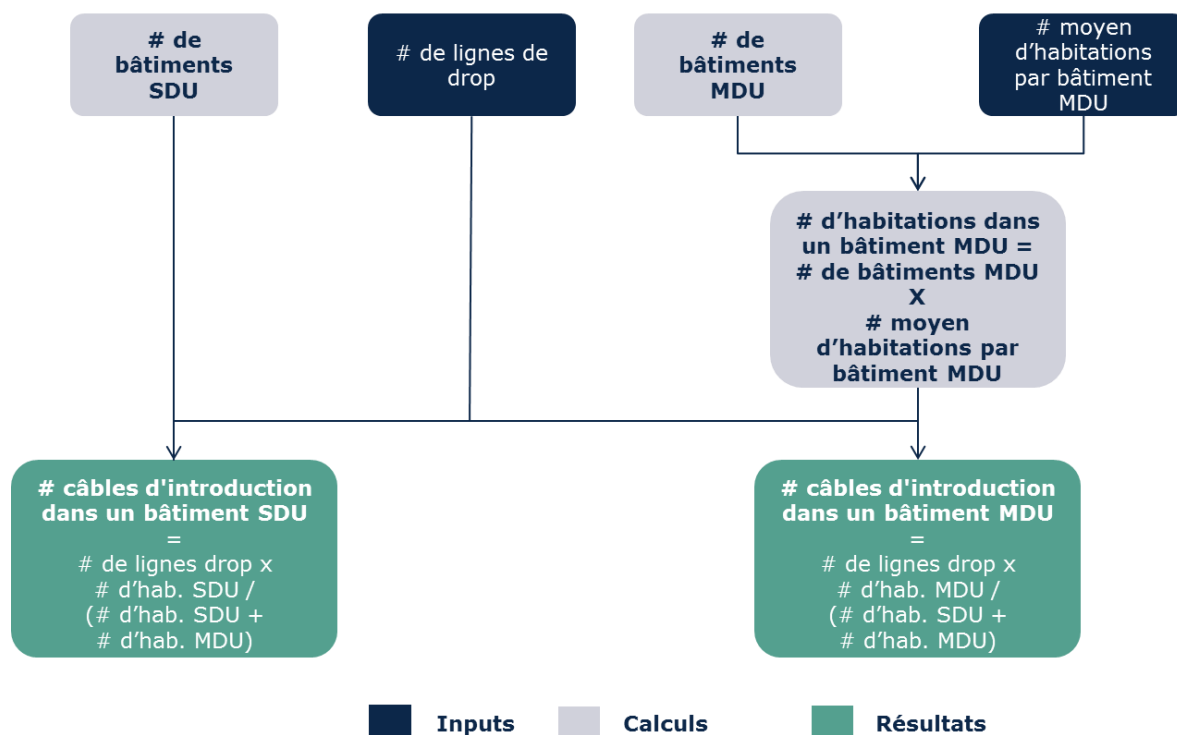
# de bâtiments SDU

# de lignes de drop

# de bâtiments MDU

# moyen d’habitations par bâtiment MDU

# d’habitations dans un bâtiment MDU = # de bâtiments MDU X # moyen d’habitations par bâtiment MDU

# câbles d'introduction dans un bâtiment SDU = # de lignes drop x # d’hab. SDU / (# d’hab. SDU + # d’hab. MDU)

# câbles d'introduction dans un bâtiment MDU = # de lignes drop x # d’hab. MDU / (# d’hab. SDU + # d’hab. MDU)

Inputs

Calculs

Résultats